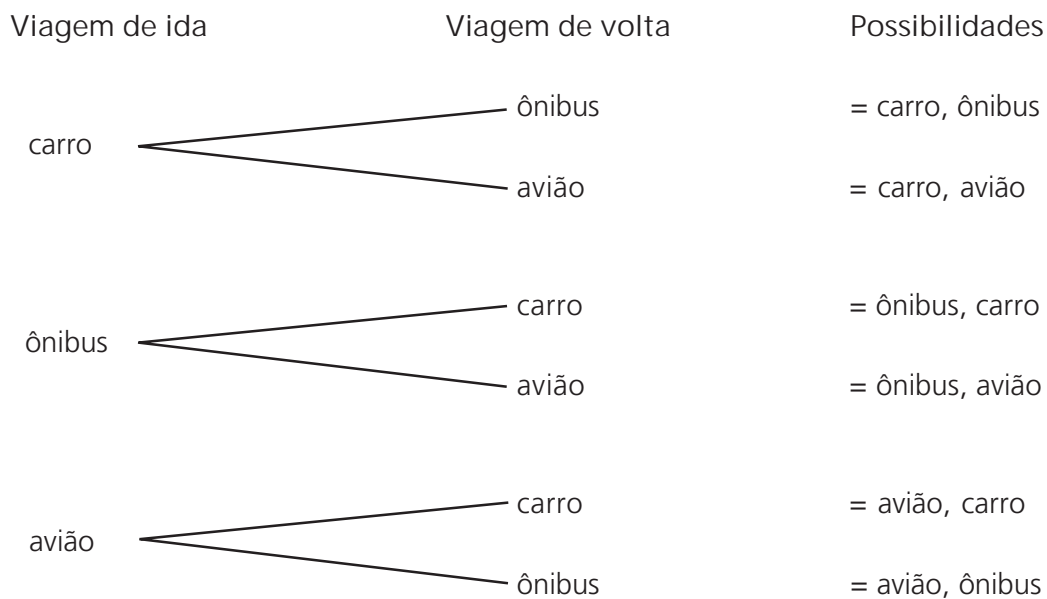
Viagem de ida | Viagem de volta | Possibilidades

carro
ônibus = carro, ônibus
avião = carro, avião

ônibus
carro = ônibus, carro
avião = ônibus, avião

avião
carro = avião, carro
ônibus = avião, ônibus